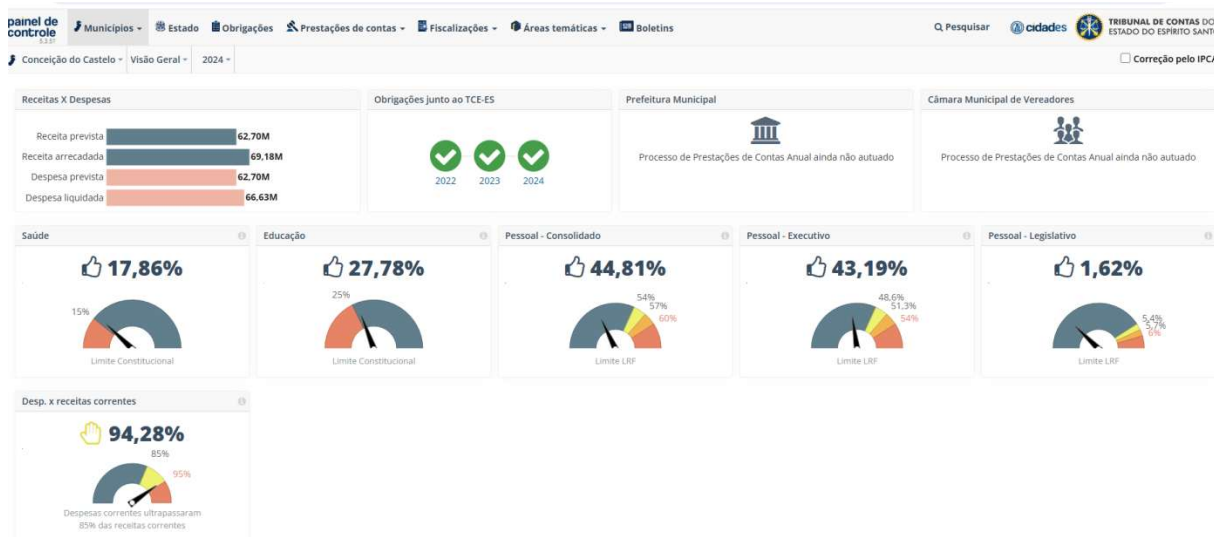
painel de controle 5.3.51

Municípios Estado Obrigações Prestações de contas Fiscalizações Áreas temáticas Boletins

Pesquisar cidades TRIBUNAL DE CONTAS DO ESTADO DO ESPÍRITO SANTO

Conceição do Castelo Visão Geral 2024

Correção pelo IPCA

Receitas X Despesas

| | |
|---|---|
| Receita prevista | 62,70M |
| Receita arrecadada | 69,18M |
| Despesa prevista | 62,70M |
| Despesa liquidada | 66,63M |

Obrigações junto ao TCE-ES

2022 2023 2024

Prefeitura Municipal

Processo de Prestações de Contas Anual ainda não autuado

Câmara Municipal de Vereadores

Processo de Prestações de Contas Anual ainda não autuado

Saúde

17,86%

15%

Limite Constitucional

Educação

27,78%

25%

Limite Constitucional

Pessoal - Consolidado

44,81%

54%
57%
60%

Limite LRF

Pessoal - Executivo

43,19%

48,6%
51,3%
54%

Limite LRF

Pessoal - Legislativo

1,62%

5,4%
5,7%
6%

Limite LRF

Desp. x receitas correntes

94,28%

85%
95%

Despesas correntes ultrapassaram 85% das receitas correntes